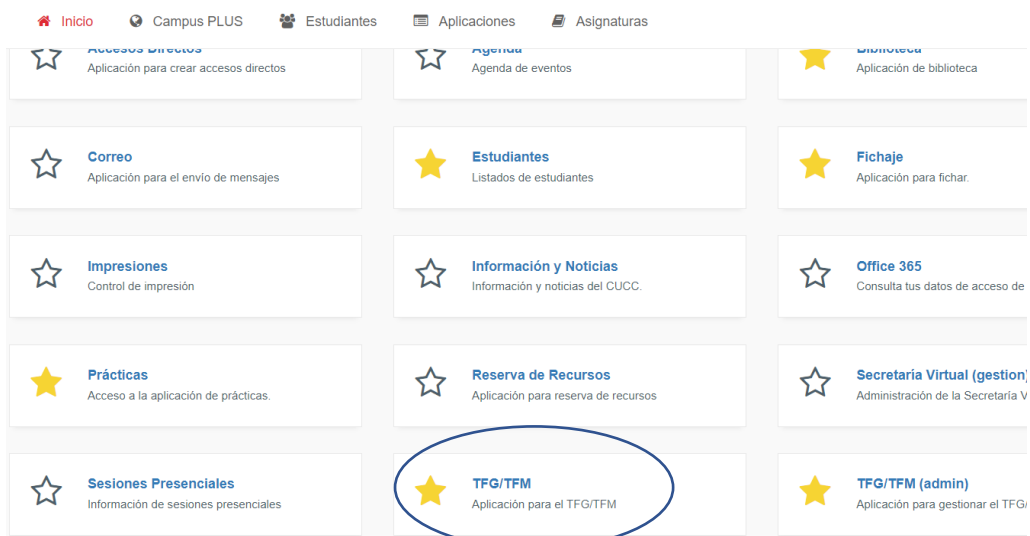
Inicio Campus PLUS Estudiantes Aplicaciones Asignaturas

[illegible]
Aplicación para crear accesos directos

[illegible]
Agenda de eventos

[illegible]
Aplicación de biblioteca

Correo
Aplicación para el envío de mensajes

Estudiantes
Listados de estudiantes

Fichaje
Aplicación para fichar.

Impresiones
Control de impresión

Información y Noticias
Información y noticias del CUCC.

Office 365
Consulta tus datos de acceso de

Prácticas
Acceso a la aplicación de prácticas.

Reserva de Recursos
Aplicación para reserva de recursos

Secretaría Virtual (gestion
Administración de la Secretaría V

Sesiones Presenciales
Información de sesiones presenciales

TFG/TFM
Aplicación para el TFG/TFM

TFG/TFM (admin)
Aplicación para gestionar el TFG/